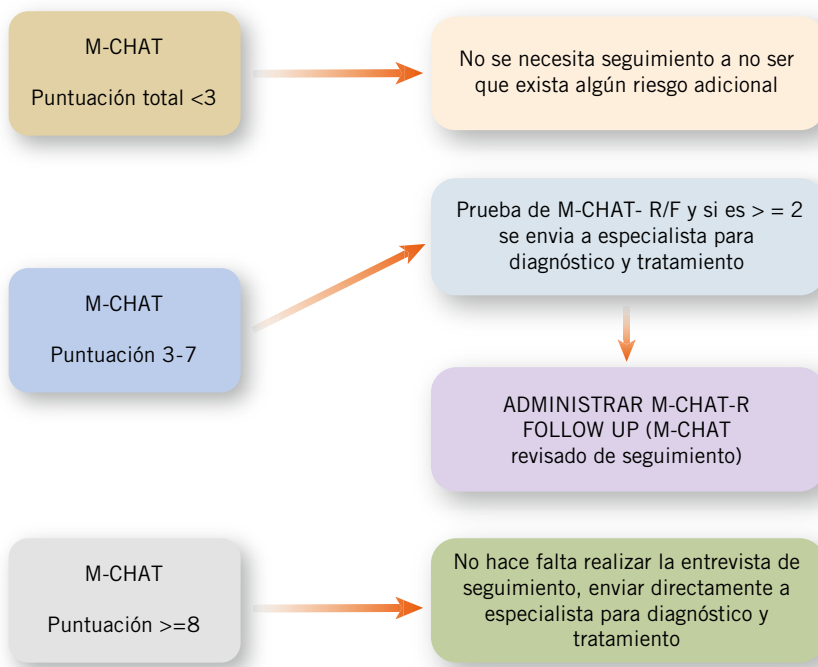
M-CHAT

Puntuación total <3

No se necesita seguimiento a no ser que exista algún riesgo adicional

Prueba de M-CHAT- R/F y si es > = 2 se envia a especialista para diagnóstico y tratamiento

M-CHAT

Puntuación 3-7

ADMINISTRAR M-CHAT-R FOLLOW UP (M-CHAT revisado de seguimiento)

M-CHAT

Puntuación >=8

No hace falta realizar la entrevista de seguimiento, enviar directamente a especialista para diagnóstico y tratamiento